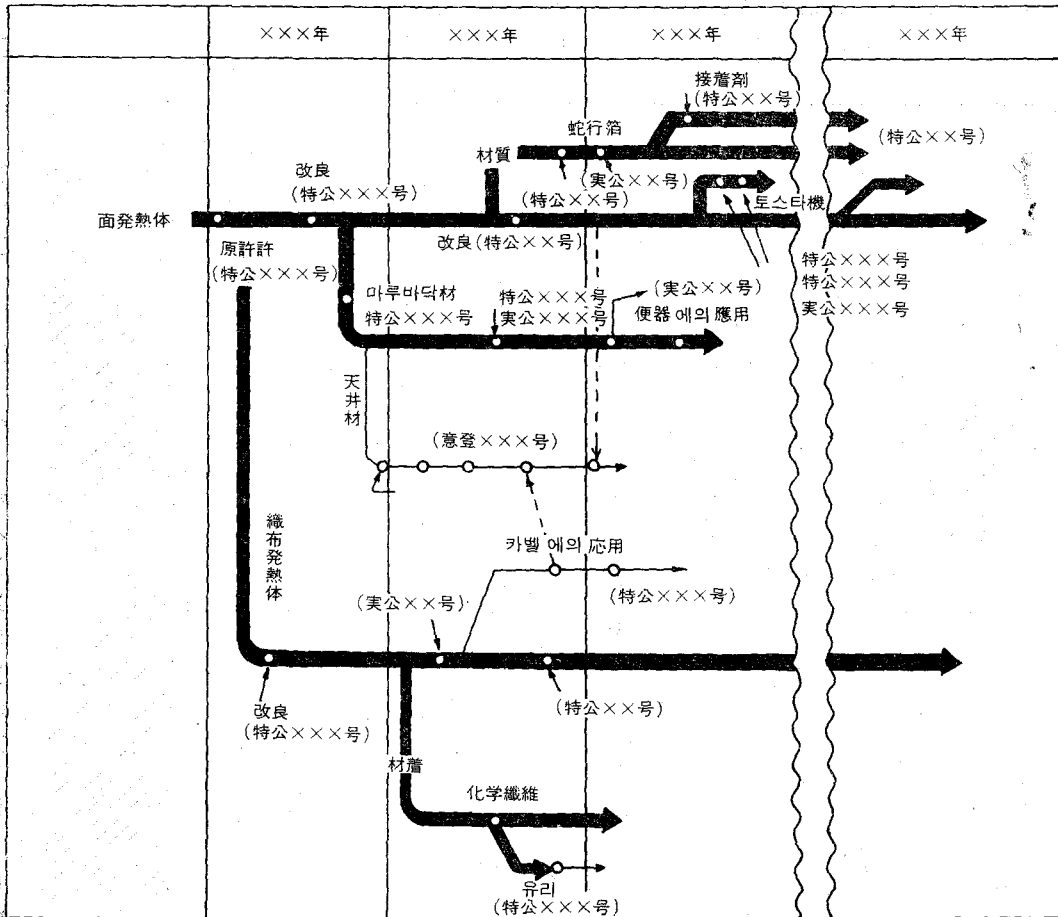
×××年 ×××年 ×××年 ×××年

接着剤
(特公××号)

蛇行箔
(特公××号)

材質

改良
(特公×××号)

(実公××号)

(特公××号)

토스타機

面発熱体

改良(特公××号)

原許許
(特公×××号)

特公×××号
特公×××号
実公×××号

마루바닥材
特公×××号

特公×××号
実公×××号

(実公××号)
便器 에의 應用

天井材

(意登×××号)

織布発熱体

카벨 에의 応用

(実公××号)

(特公×××号)

改良
(特公×××号)

(特公××号)

材着

化学繊維

유리
(特公×××号)